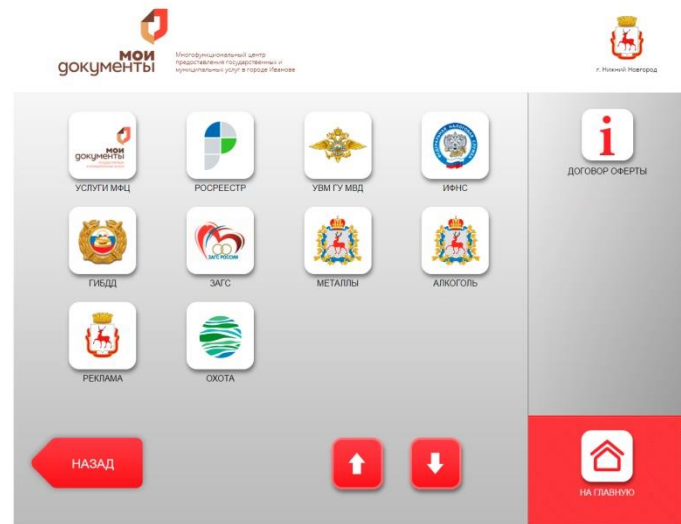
мои документы

Многофункциональный центр предоставления государственных и муниципальных услуг в городе Иваново

г. Нижний Новгород

мои документы

УСЛУГИ МФЦ

РОСРЕЕСТР

УВМ ГУ МВД

ИФНС

ДОГОВОР ОФЕРТЫ

ГИБДД

ЗАГС РОССИИ

ЗАГС

МЕТАЛЛЫ

АЛКОГОЛЬ

РЕКЛАМА

ОХОТА

НАЗАД

НА ГЛАВНУЮ